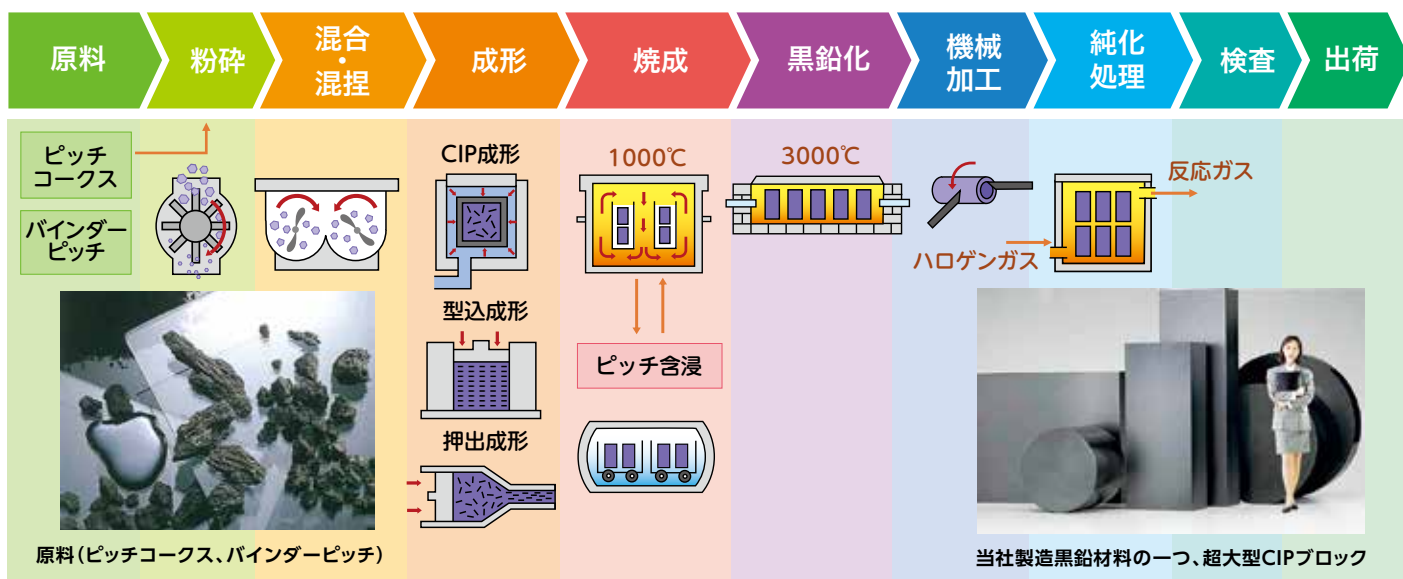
原料

粉砕

混合
・
混捏

成形

焼成

黒鉛化

機械
加工

純化
処理

検査

出荷

ピッチ
コークス

バインダー
ピッチ

CIP成形

型込成形

押出成形

1000℃

ピッチ含浸

3000℃

ハロゲンガス

反応ガス

原料(ピッチコークス、バインダーピッチ)

当社製造黒鉛材料の一つ、超大型CIPブロック